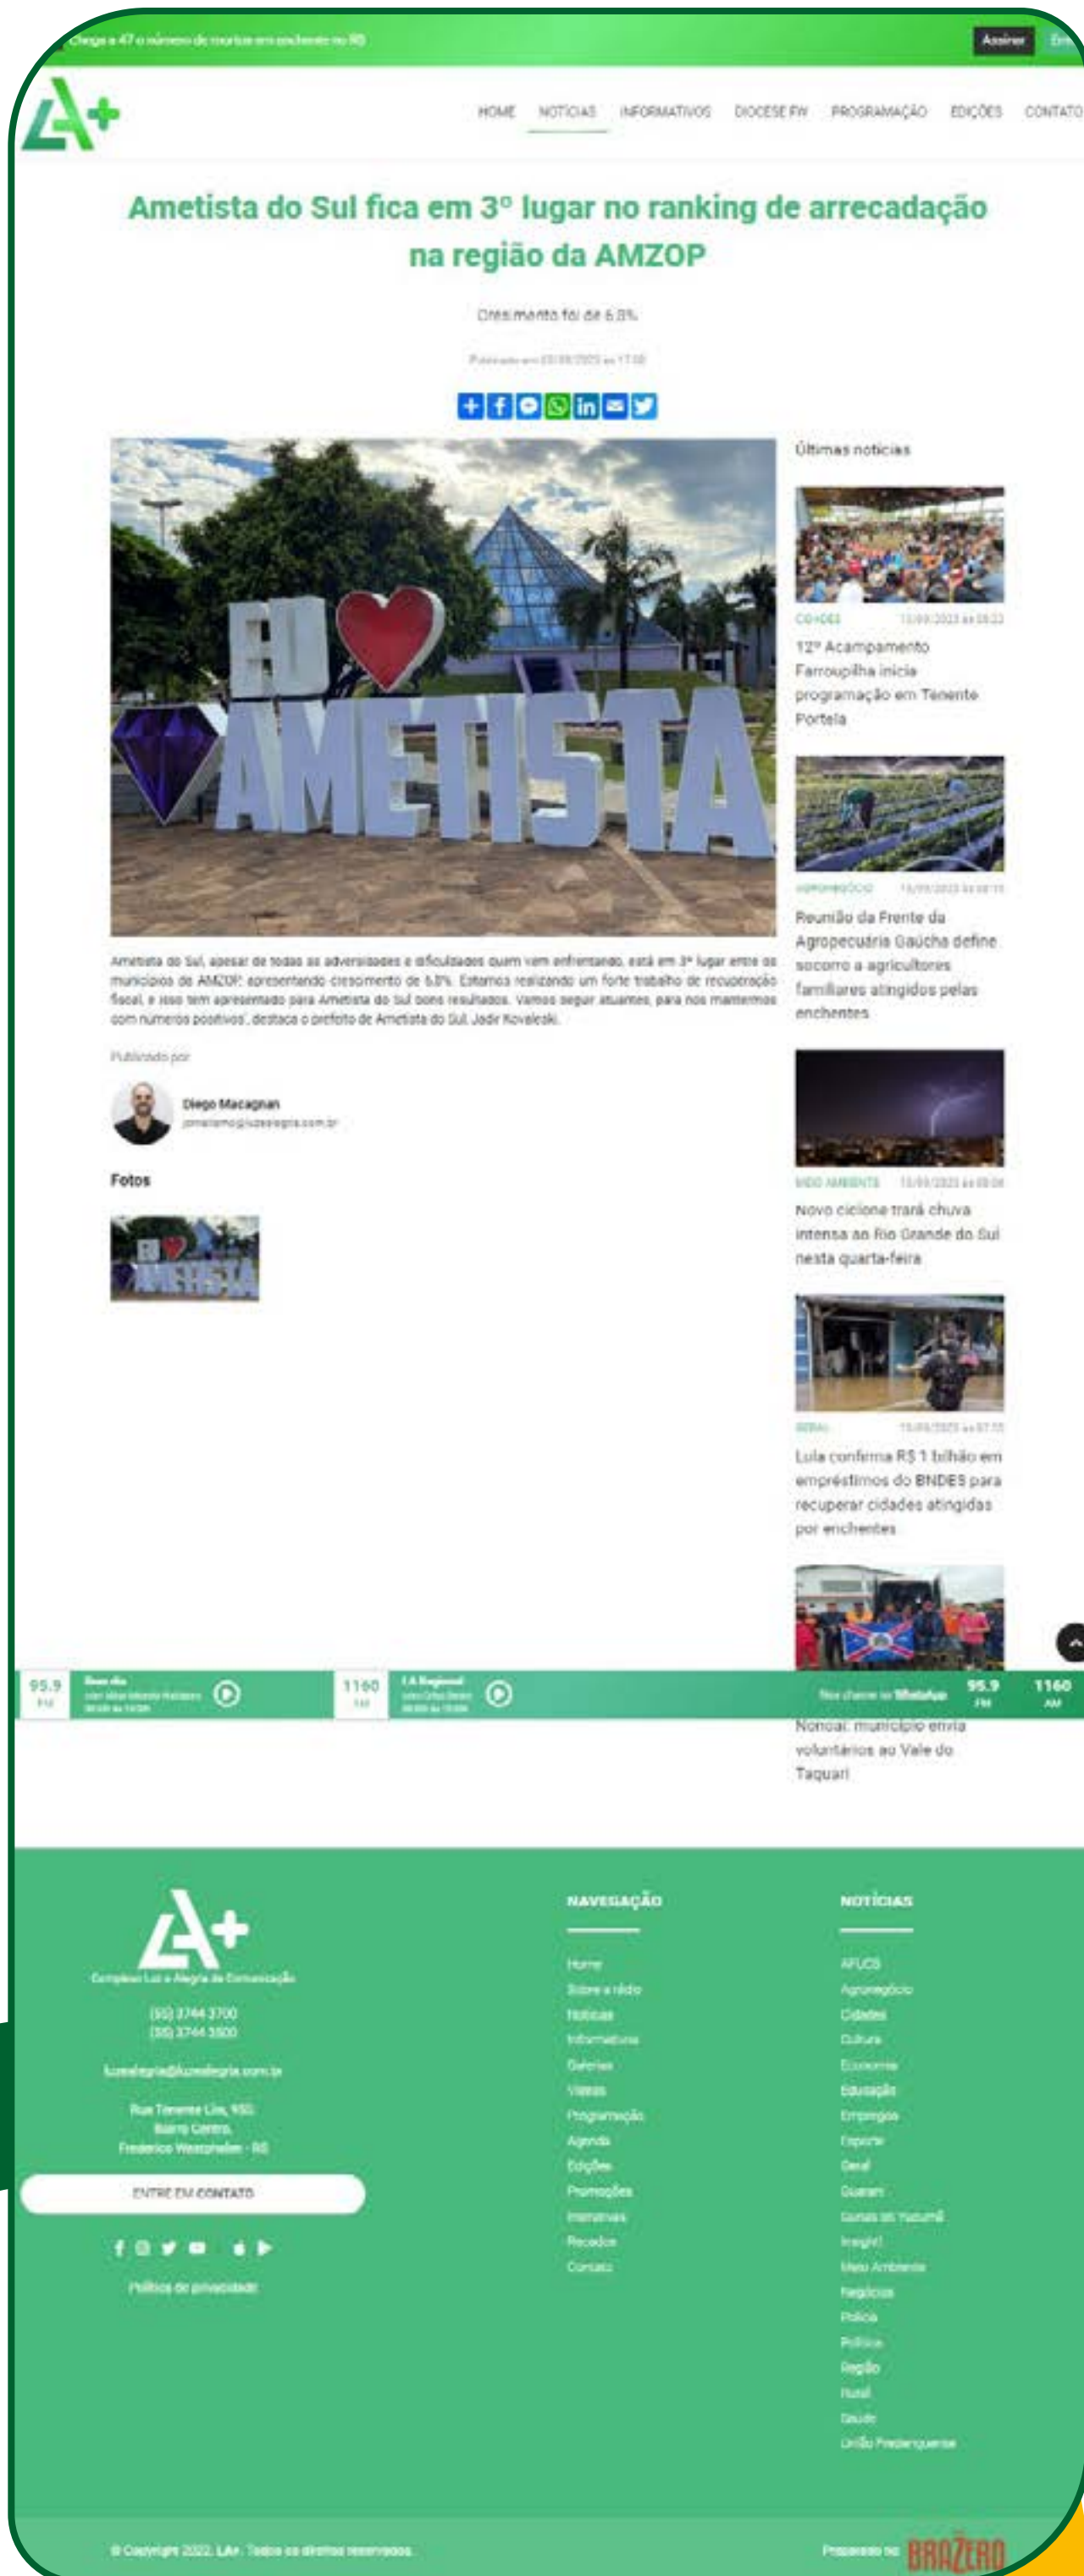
Chega a 47 o número de mortos em enchente no RS

Assinar

HOME NOTÍCIAS INFORMATIVOS DIOCESE FW PROGRAMAÇÃO EDIÇÕES CONTATO

Ametista do Sul fica em 3º lugar no ranking de arrecadação na região da AMZOP

Crescimento foi de 6,8%

Publicado em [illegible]

Ametista do Sul, apesar de todas as adversidades e dificuldades quem vem enfrentando, está em 3º lugar entre os municípios da AMZOP, apresentando crescimento de 6,8%. Estamos realizando um forte trabalho de recuperação fiscal, e isso tem apresentado para Ametista do Sul bons resultados. Vamos seguir atuantes, para nos mantermos com números positivos", destaca o prefeito de Ametista do Sul, Jadir Kovaleski.

Publicado por

Diego Macagnan
jornalismo@luzealegria.com.br

Fotos

Últimas notícias

CIDADES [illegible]
12º Acampamento Farroupilha inicia programação em Tenente Portela

AGRONEGÓCIO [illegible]
Reunião da Frente da Agropecuária Gaúcha define socorro a agricultores familiares atingidos pelas enchentes

MEIO AMBIENTE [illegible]
Novo ciclone trará chuva intensa ao Rio Grande do Sul nesta quarta-feira

GERAL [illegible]
Lula confirma R$ 1 bilhão em empréstimos do BNDES para recuperar cidades atingidas por enchentes

Nonoai: município envia voluntários ao Vale do Taquari

95.9 FM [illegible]
1160 AM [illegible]
95.9 FM 1160 AM

Complexo Luz e Alegria de Comunicação
(55) 3744 3700
(55) 3744 3500
luzealegria@luzealegria.com.br
Rua Tenente Lira, 950, Bairro Centro, Frederico Westphalen - RS
ENTRE EM CONTATO
Política de privacidade

NAVEGAÇÃO
Home
Sobre a rádio
Notícias
Informativos
Galerias
Vídeos
Programação
Agenda
Edições
Promoções
Intenções
Recados
Contato

NOTÍCIAS
AFUCS
Agronegócio
Cidades
Cultura
Economia
Educação
Empregos
Esporte
Geral
Guarani
Gurias do Yucumã
Insight!
Meio Ambiente
Negócios
Polícia
Política
Região
Rural
Saúde
União Frederiquense

© Copyright 2022. LA+. Todos os direitos reservados.
Produzido por BRAZERO